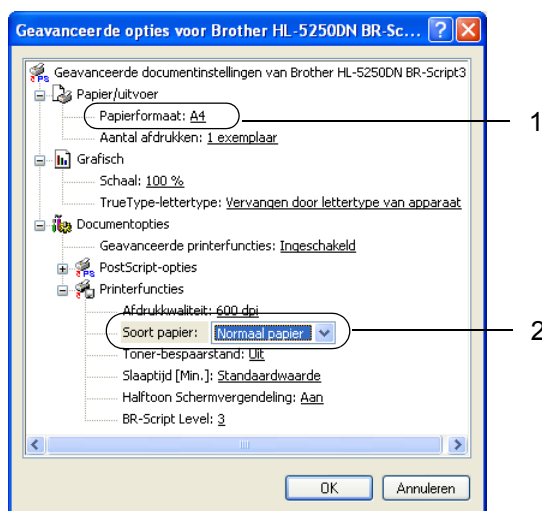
Geavanceerde opties voor Brother HL-5250DN BR-Sc... ? X

Geavanceerde documentinstellingen van Brother HL-5250DN BR-Script3
Papier/uitvoer
Papierformaat: A4
Aantal afdrukken: 1 exemplaar
Grafisch
Schaal: 100 %
TrueType-lettertype: Vervangen door lettertype van apparaat
Documentopties
Geavanceerde printerfuncties: Ingeschakeld
PostScript-opties
Printerfuncties
Afdrukkwaliteit: 600 dpi
Soort papier: Normaal papier
Toner-bespaarstand: Uit
Slaaptijd [Min.]: Standaardwaarde
Halftoon Schermvergendeling: Aan
BR-Script Level: 3

OK
Annuleren

1
2